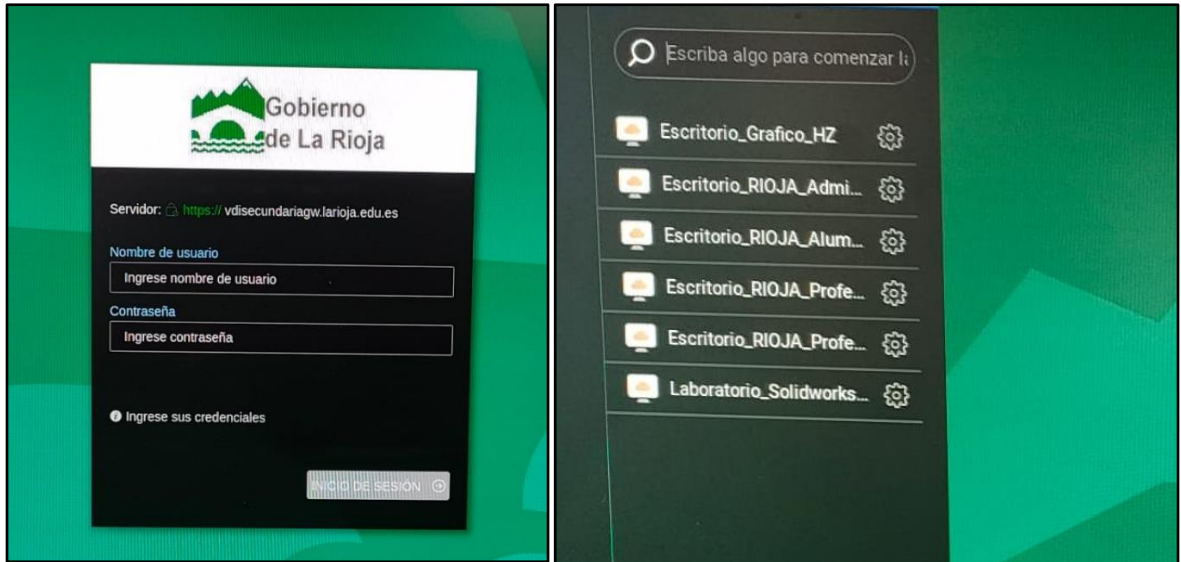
Gobierno de La Rioja

Servidor: https:// vdisecundariagw.larioja.edu.es

Nombre de usuario

Ingrese nombre de usuario

Contraseña

Ingrese contraseña

Ingrese sus credenciales

INICIO DE SESIÓN

Escriba algo para comenzar l

Escritorio_Grafico_HZ

Escritorio_RIOJA_Admi...

Escritorio_RIOJA_Alum...

Escritorio_RIOJA_Profe...

Escritorio_RIOJA_Profe...

Laboratorio_Solidworks...